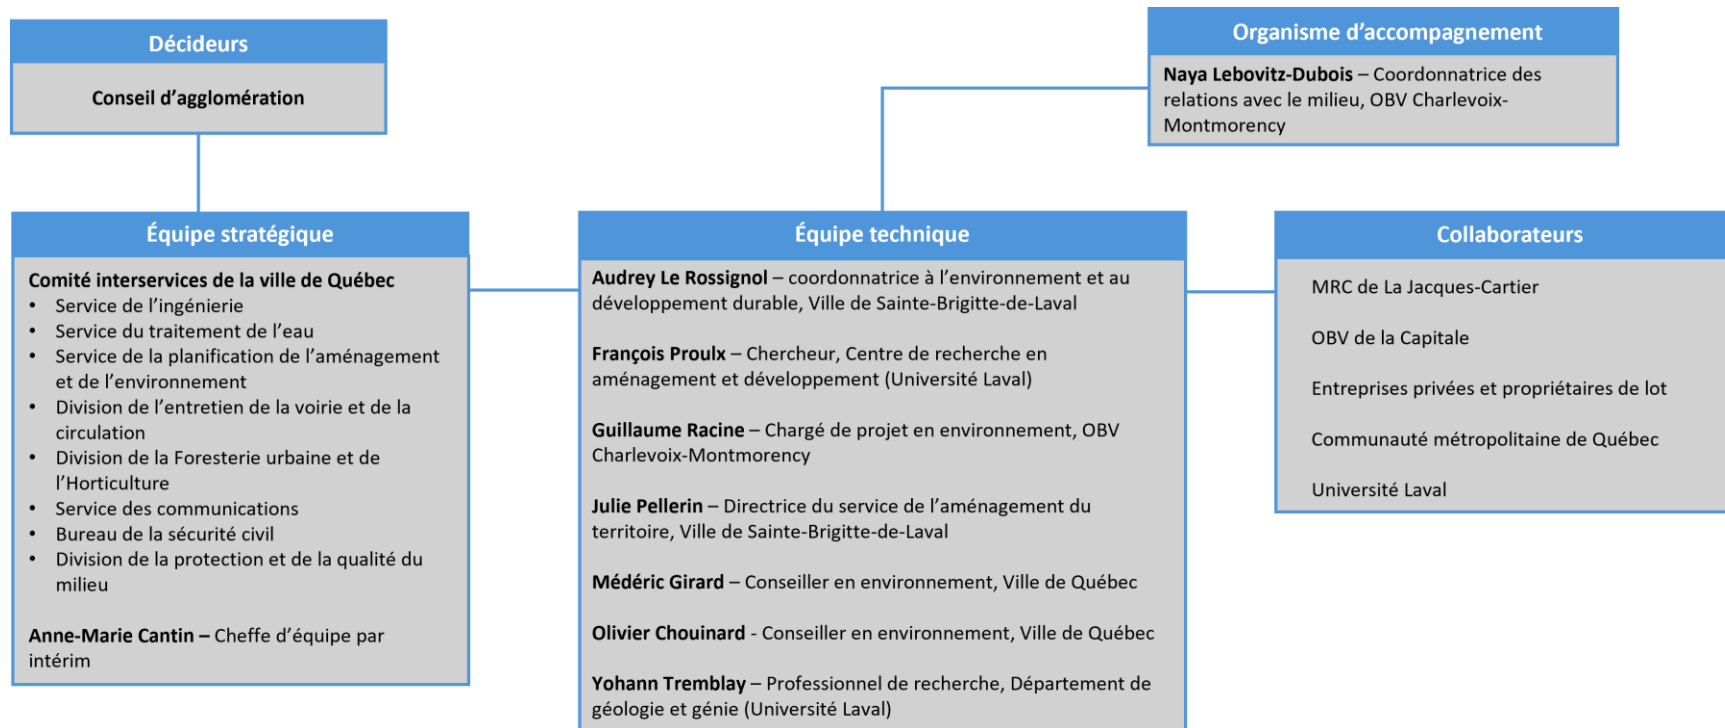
Décideurs

Conseil d'agglomération

Organisme d'accompagnement

Naya Lebovitz-Dubois – Coordonnatrice des relations avec le milieu, OBV Charlevoix-Montmorency

Équipe stratégique

Comité interservices de la ville de Québec
- Service de l'ingénierie
- Service du traitement de l'eau
- Service de la planification de l'aménagement et de l'environnement
- Division de l'entretien de la voirie et de la circulation
- Division de la Foresterie urbaine et de l'Horticulture
- Service des communications
- Bureau de la sécurité civil
- Division de la protection et de la qualité du milieu

Anne-Marie Cantin – Cheffe d'équipe par intérim

Équipe technique

Audrey Le Rossignol – coordonnatrice à l'environnement et au développement durable, Ville de Sainte-Brigitte-de-Laval

François Proulx – Chercheur, Centre de recherche en aménagement et développement (Université Laval)

Guillaume Racine – Chargé de projet en environnement, OBV Charlevoix-Montmorency

Julie Pellerin – Directrice du service de l'aménagement du territoire, Ville de Sainte-Brigitte-de-Laval

Médéric Girard – Conseiller en environnement, Ville de Québec

Olivier Chouinard - Conseiller en environnement, Ville de Québec

Yohann Tremblay – Professionnel de recherche, Département de géologie et génie (Université Laval)

Collaborateurs

MRC de La Jacques-Cartier

OBV de la Capitale

Entreprises privées et propriétaires de lot

Communauté métropolitaine de Québec

Université Laval